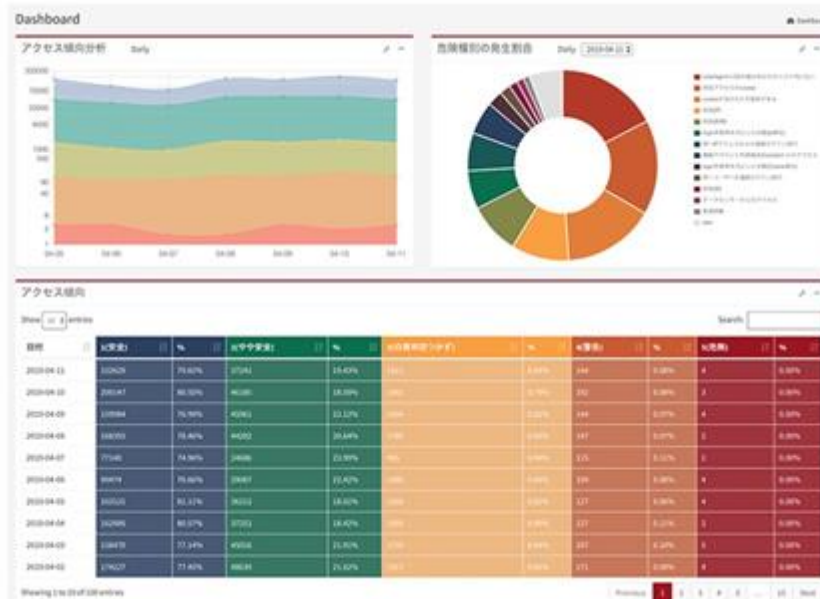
Dashboard

Dashbo

アクセス傾向分析 Daily

100000
10000
1000
100
10
1

04-05 04-06 04-07 04-08 04-09 04-10 04-11

危険種別の発生割合 Daily 2019-04-11

アクセス傾向

Show 10 entries

Search:

| 日付 | 1(安全) | % | 2(やや安全) | % | 3(注意が必要) | % | 4(警告) | % | 5(危険) | % |
|---|---|---|---|---|---|---|---|---|---|---|
| 2019-04-11 | 332628 | 79.60% | 37241 | 19.43% | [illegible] | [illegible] | 144 | 0.08% | 4 | 0.00% |
| 2019-04-10 | 299147 | 80.50% | 46180 | 18.38% | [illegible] | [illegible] | 192 | 0.08% | 3 | 0.00% |
| 2019-04-09 | 339984 | 76.98% | 45061 | 22.12% | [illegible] | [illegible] | 144 | 0.07% | 4 | 0.00% |
| 2019-04-08 | 348055 | 78.46% | 44202 | 20.64% | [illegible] | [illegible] | 147 | 0.07% | 1 | 0.00% |
| 2019-04-07 | 77140 | 74.96% | 24686 | 23.99% | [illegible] | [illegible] | 115 | 0.11% | 1 | 0.00% |
| 2019-04-06 | 99474 | 76.66% | 29087 | 22.42% | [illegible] | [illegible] | 104 | 0.08% | 4 | 0.00% |
| 2019-04-05 | 343525 | 81.17% | 36111 | 18.02% | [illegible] | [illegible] | 127 | 0.06% | 4 | 0.00% |
| 2019-04-04 | 162999 | 80.07% | 37201 | 18.42% | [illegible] | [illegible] | 127 | 0.11% | 1 | 0.00% |
| 2019-04-03 | 158470 | 77.14% | 45016 | 21.91% | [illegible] | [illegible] | 167 | 0.14% | 3 | 0.00% |
| 2019-04-02 | 174627 | 77.40% | 48634 | 21.56% | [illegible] | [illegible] | 171 | 0.08% | 4 | 0.00% |

Showing 1 to 10 of 100 entries

Previous 1 2 3 4 5 ... 10 Next